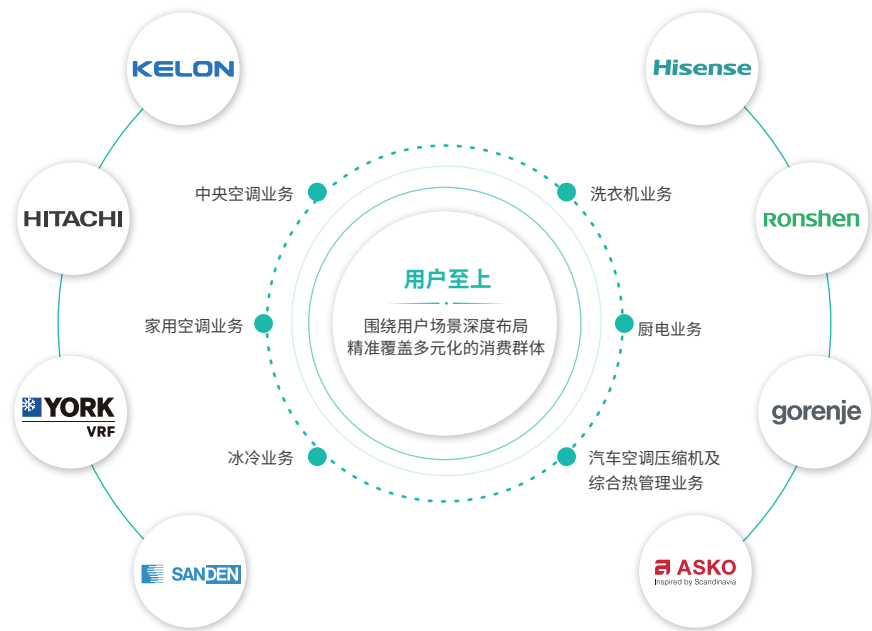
KELON

HITACHI

YORK
VRF

SANDEN

Hisense

Ronshen

gorenje

ASKO
Inspired by Scandinavia

中央空调业务

家用空调业务

冰冷业务

洗衣机业务

厨电业务

汽车空调压缩机及综合热管理业务

用户至上

围绕用户场景深度布局
精准覆盖多元化的消费群体